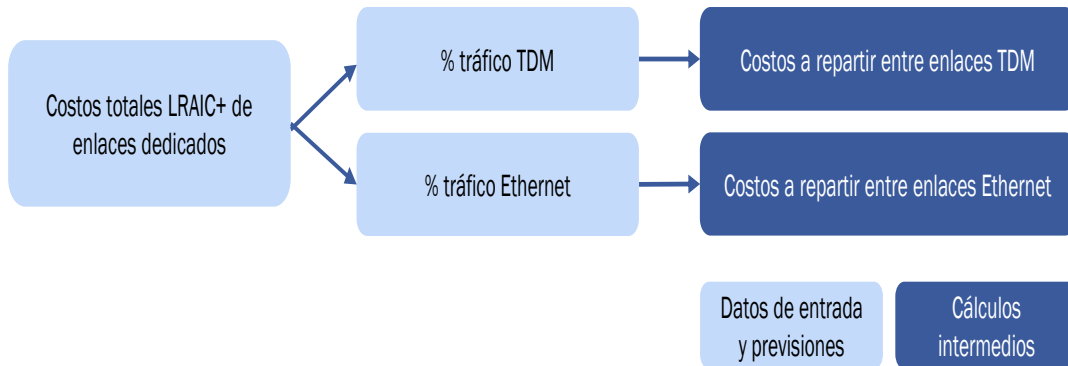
Costos totales LRAIC+ de enlaces dedicados

% tráfico TDM

% tráfico Ethernet

Costos a repartir entre enlaces TDM

Costos a repartir entre enlaces Ethernet

Datos de entrada y previsiones

Cálculos intermedios